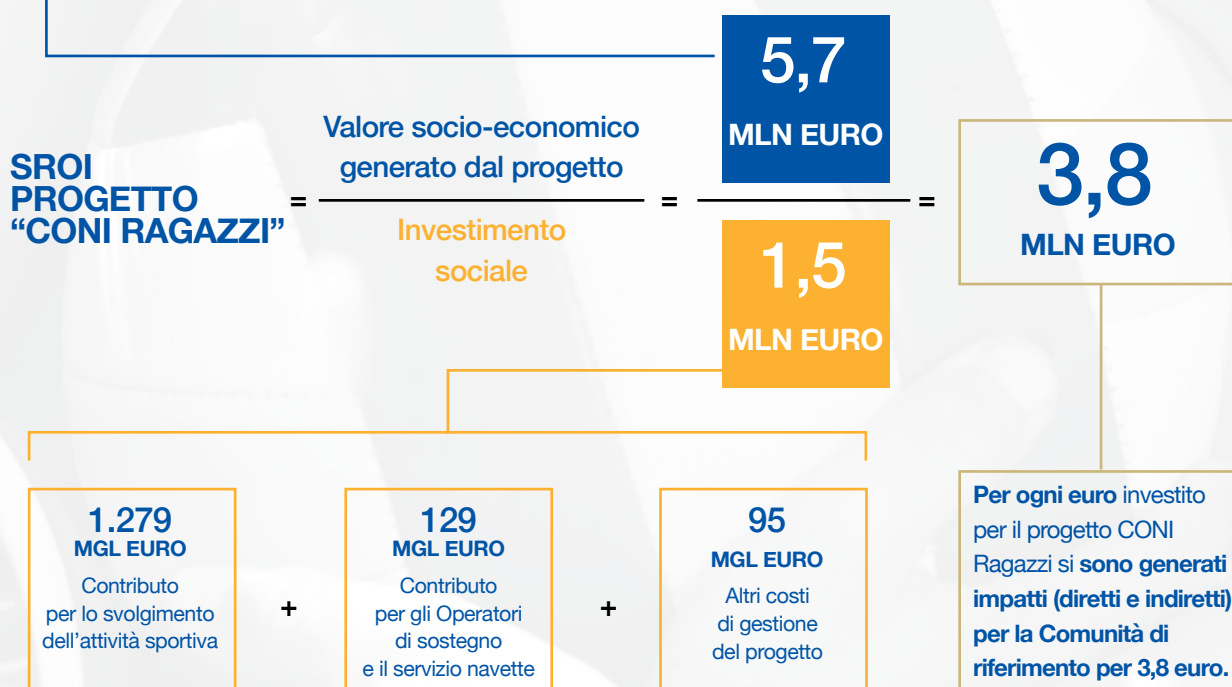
SROI PROGETTO “CONI RAGAZZI” = Valore socio-economico generato dal progetto / Investimento sociale = 5,7 MLN EURO / 1,5 MLN EURO = 3,8 MLN EURO

1.279 MGL EURO
Contributo per lo svolgimento dell’attività sportiva

+

129 MGL EURO
Contributo per gli Operatori di sostegno e il servizio navette

+

95 MGL EURO
Altri costi di gestione del progetto

Per ogni euro investito per il progetto CONI Ragazzi si sono generati impatti (diretti e indiretti) per la Comunità di riferimento per 3,8 euro.